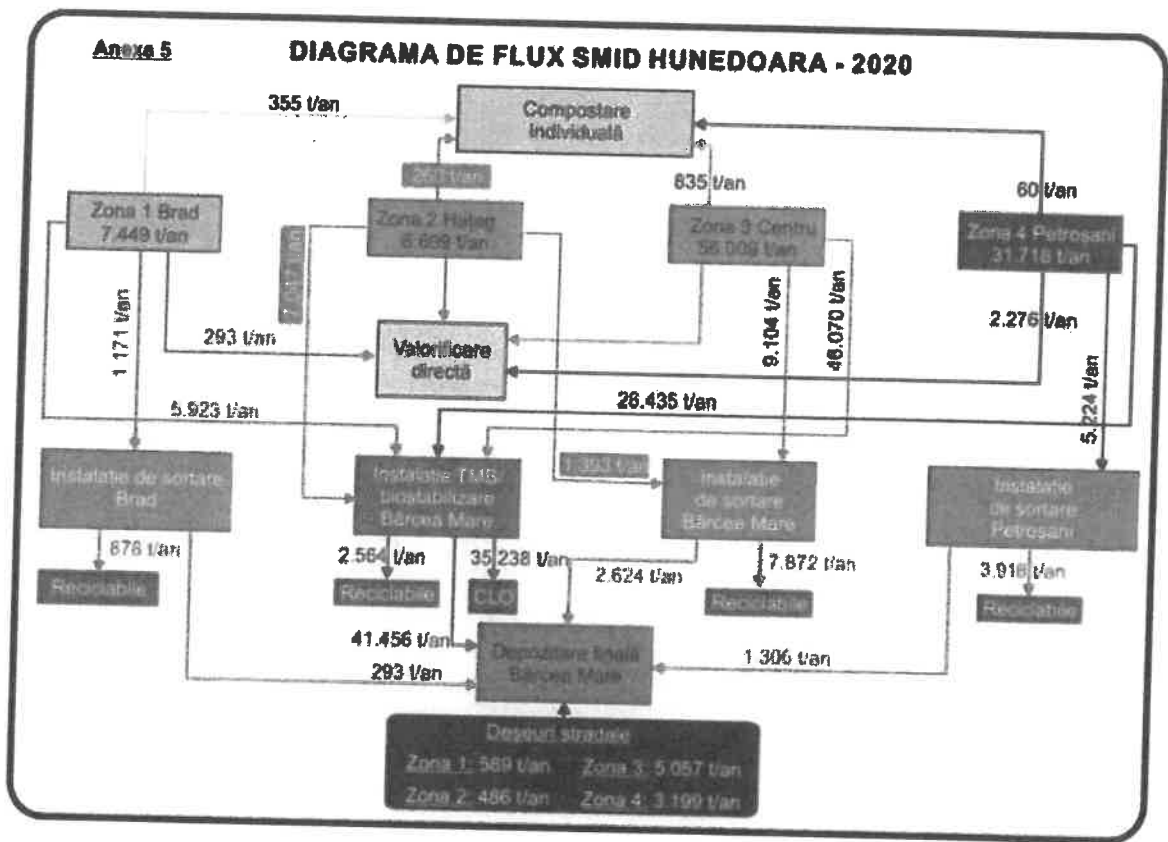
Anexa 5

DIAGRAMA DE FLUX SMID HUNEDOARA - 2020

355 t/an

Compostare individuală

260 t/an

635 t/an

60 t/an

Zona 1 Brad 7.449 t/an

Zona 2 Hațeg 6.659 t/an

Zona 3 Centru 56.009 t/an

Zona 4 Petroșani 31.718 t/an

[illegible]

1 171 t/an

293 t/an

Valorificare directă

9.104 t/an

46.070 t/an

2.276 t/an

5.224 t/an

5.923 t/an

26.435 t/an

Instalație de sortare Brad

Instalație TMB biostabilizare Bârcea Mare

1.393 t/an

Instalație de sortare Bârcea Mare

Instalație de sortare Petroșani

876 t/an

2.564 t/an

35.238 t/an

2.624 t/an

7.872 t/an

3.918 t/an

Reciclabile

Reciclabile

CLO

Reciclabile

Reciclabile

41.456 t/an

293 t/an

Depozitare finală Bârcea Mare

1.306 t/an

Deșeuri stradale

Zona 1: 589 t/an

Zona 3: 5.057 t/an

Zona 2: 486 t/an

Zona 4: 3.199 t/an